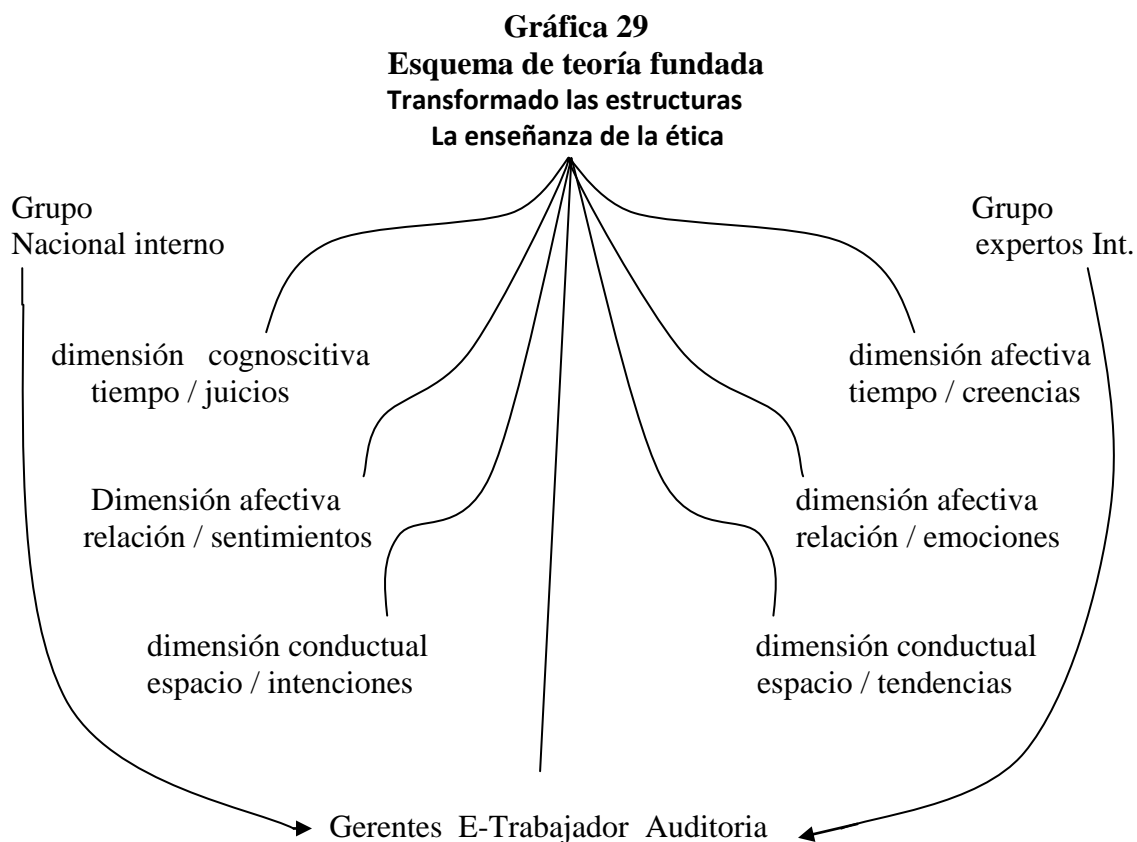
**Gráfica 29**
**Esquema de teoría fundada**
**Transformado las estructuras**
**La enseñanza de la ética**

Grupo
Nacional interno

Grupo
expertos Int.

dimensión cognoscitiva
tiempo / juicios

dimensión afectiva
tiempo / creencias

Dimensión afectiva
relación / sentimientos

dimensión afectiva
relación / emociones

dimensión conductual
espacio / intenciones

dimensión conductual
espacio / tendencias

Gerentes E-Trabajador Auditoria